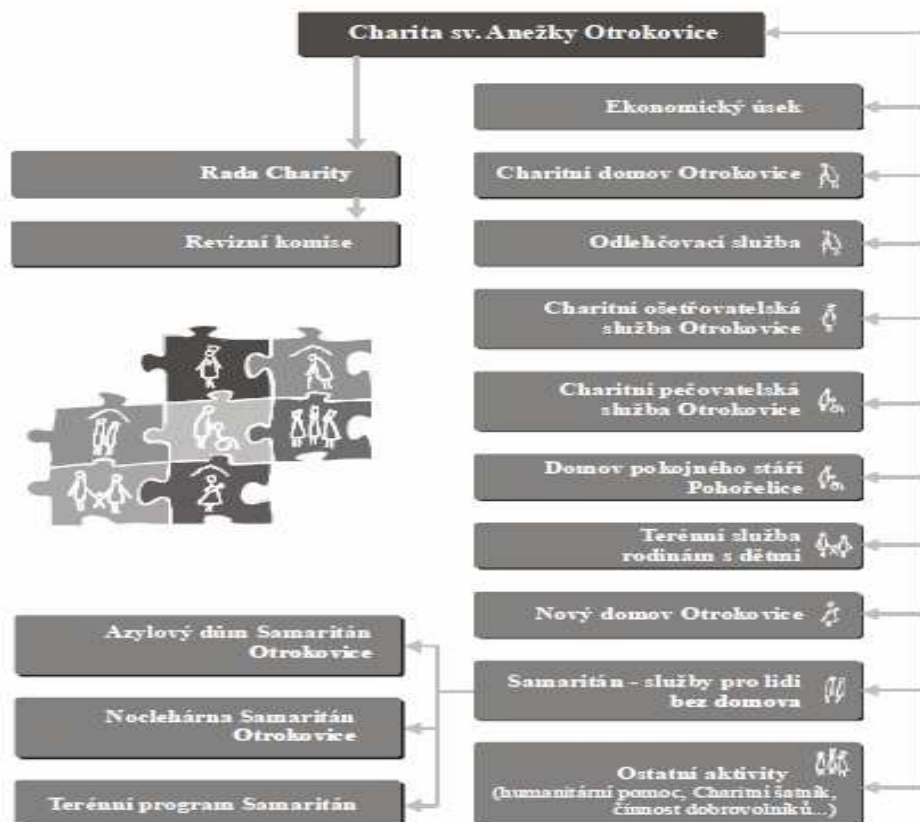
Charita sv. Anežky Otrokovice

Rada Charity

Revizní komise

Ekonomický úsek

Charitní domov Otrokovice

Odlehčovací služba

Charitní ošetřovatelská služba Otrokovice

Charitní pečovatelská služba Otrokovice

Domov pokojného stáří Pohořelice

Terénní služba rodinám s dětmi

Nový domov Otrokovice

Samaritán - služby pro lidi bez domova

Ostatní aktivity (humanitární pomoc, Charitní šatník, činnost dobrovolníků...)

Azylový dům Samaritán Otrokovice

Noclehárna Samaritán Otrokovice

Terénní program Samaritán